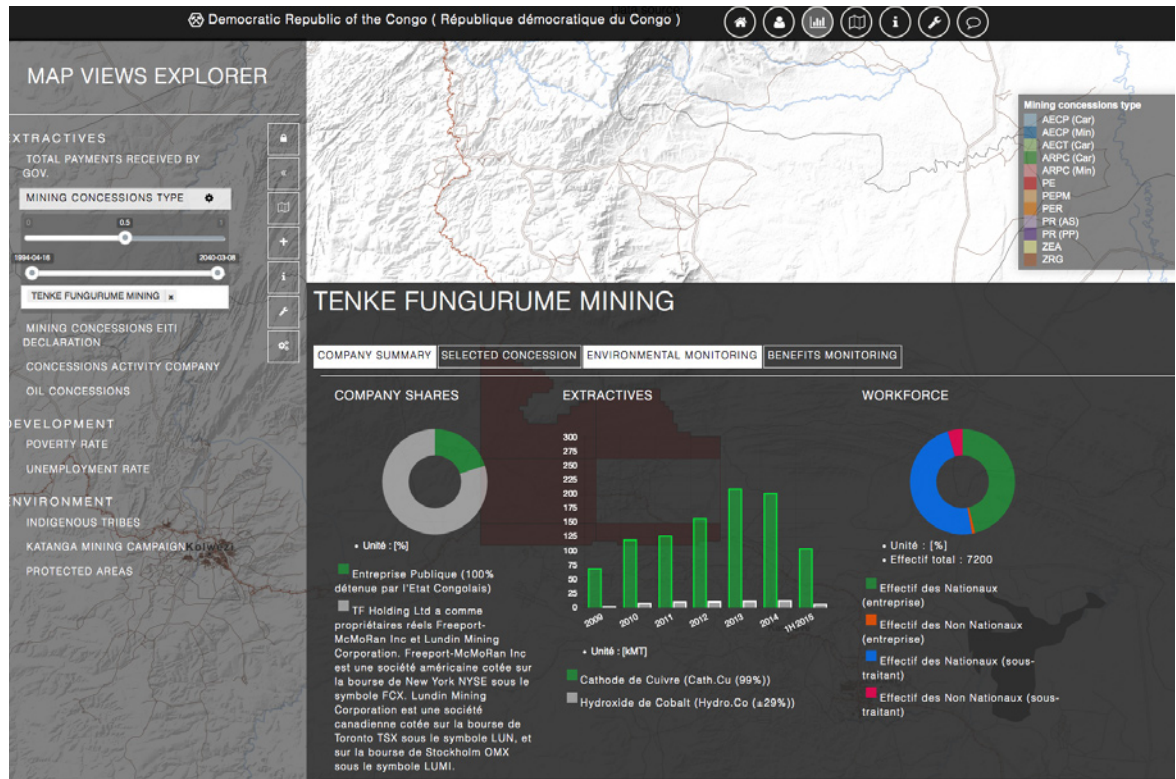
Democratic Republic of the Congo ( République démocratique du Congo )

MAP VIEWS EXPLORER

EXTRACTIVES
TOTAL PAYMENTS RECEIVED BY GOV.
MINING CONCESSIONS TYPE
0 0.5 1
1994-04-16 2040-03-08
TENKE FUNGURUME MINING ×
MINING CONCESSIONS EITI DECLARATION
CONCESSIONS ACTIVITY COMPANY
OIL CONCESSIONS
DEVELOPMENT
POVERTY RATE
UNEMPLOYMENT RATE
ENVIRONMENT
INDIGENOUS TRIBES
KATANGA MINING CAMPAIGN
PROTECTED AREAS

Mining concessions type
AECP (Car)
AECP (Min)
AECT (Car)
ARPC (Car)
ARPC (Min)
PE
PEPM
PER
PR (AS)
PR (PP)
ZEA
ZRG

TENKE FUNGURUME MINING

COMPANY SUMMARY | SELECTED CONCESSION | ENVIRONMENTAL MONITORING | BENEFITS MONITORING

COMPANY SHARES
• Unité : [%]
Entreprise Publique (100% détenue par l'Etat Congolais)
TF Holding Ltd a comme propriétaires réels Freeport-McMoRan Inc et Lundin Mining Corporation. Freeport-McMoRan Inc est une société américaine cotée sur la bourse de New York NYSE sous le symbole FCX. Lundin Mining Corporation est une société canadienne cotée sur la bourse de Toronto TSX sous le symbole LUN, et sur la bourse de Stockholm OMX sous le symbole LUMI.

EXTRACTIVES
300 275 250 225 200 175 150 125 100 75 50 25 0
2009 2010 2011 2012 2013 2014 1H/2015
• Unité : [kMT]
Cathode de Cuivre (Cath.Cu (99%))
Hydroxide de Cobalt (Hydro.Co (±29%))

WORKFORCE
• Unité : [%]
• Effectif total : 7200
Effectif des Nationaux (entreprise)
Effectif des Non Nationaux (entreprise)
Effectif des Nationaux (sous-traitant)
Effectif des Non Nationaux (sous-traitant)